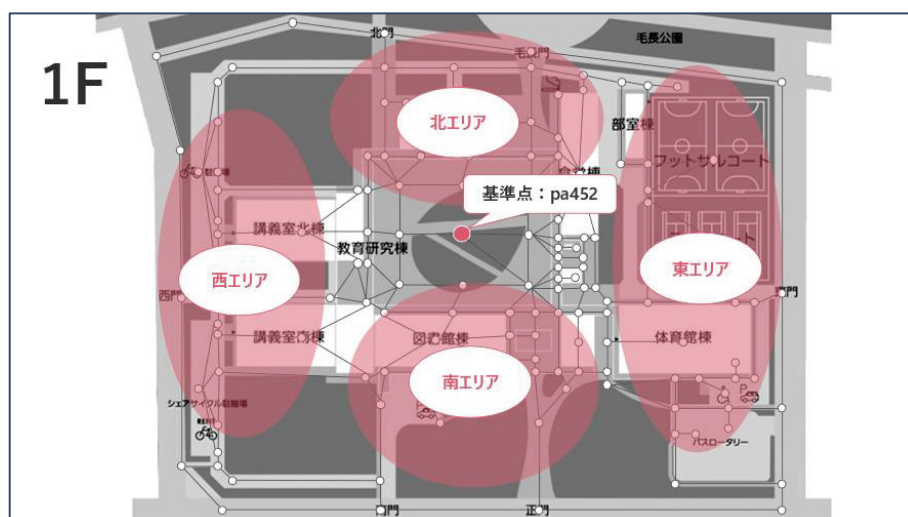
1F

北門

毛長公園

毛門

北エリア

部室棟

フットサルコート

基準点：pa452

講義室北棟

教育研究棟

西エリア

東エリア

西門

東門

講義室南棟

図書館棟

体育館棟

南エリア

シェアサイクル駐輪場

バスロータリー

正門

南門